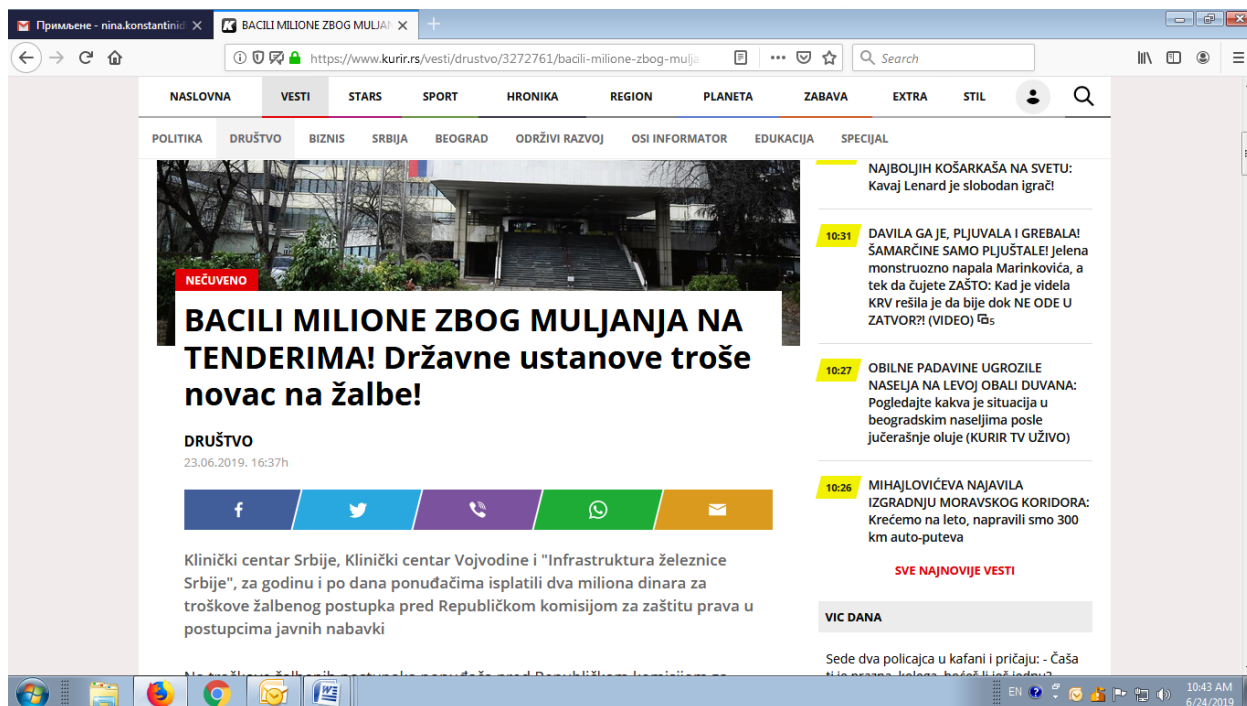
Примљене - nina.konstantinid ×
BACILI MILIONE ZBOG MULJAN ×
https://www.kurir.rs/vesti/drustvo/3272761/bacili-milione-zbog-mulja
Search

NASLOVNA VESTI STARS SPORT HRONIKA REGION PLANETA ZABAVA EXTRA STIL

POLITIKA DRUŠTVO BIZNIS SRBIJA BEOGRAD ODRŽIVI RAZVOJ OSI INFORMATOR EDUKACIJA SPECIJAL

NEČUVENO

BACILI MILIONE ZBOG MULJANJA NA TENDERIMA! Državne ustanove troše novac na žalbe!

DRUŠTVO
23.06.2019. 16:37h

Klinički centar Srbije, Klinički centar Vojvodine i "Infrastruktura železnice Srbije", za godinu i po dana ponuđačima isplatili dva miliona dinara za troškove žalbenog postupka pred Republičkom komisijom za zaštitu prava u postupcima javnih nabavki

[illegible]

NAJBOLJIH KOŠARKAŠA NA SVETU: Kavaj Lenard je slobodan igrač!

10:31 DAVILA GA JE, PLJUVALA I GREBALA! ŠAMARČINE SAMO PLJUŠTALE! Jelena monstruozno napala Marinkovića, a tek da čujete ZAŠTO: Kad je videla KRV rešila je da bije dok NE ODE U ZATVOR?! (VIDEO) 5

10:27 OBILNE PADAVINE UGROZILE NASELJA NA LEVOJ OBALI DUVANA: Pogledajte kakva je situacija u beogradskim naseljima posle jučerašnje oluje (KURIR TV UŽIVO)

10:26 MIHAJLOVIĆEVA NAJAVILA IZGRADNJU MORAVSKOG KORIDORA: Krećemo na leto, napravili smo 300 km auto-puteva

SVE NAJNOVIJE VESTI

VIC DANA

Sede dva policajca u kafani i pričaju: - Čaša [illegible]

EN 10:43 AM 6/24/2019